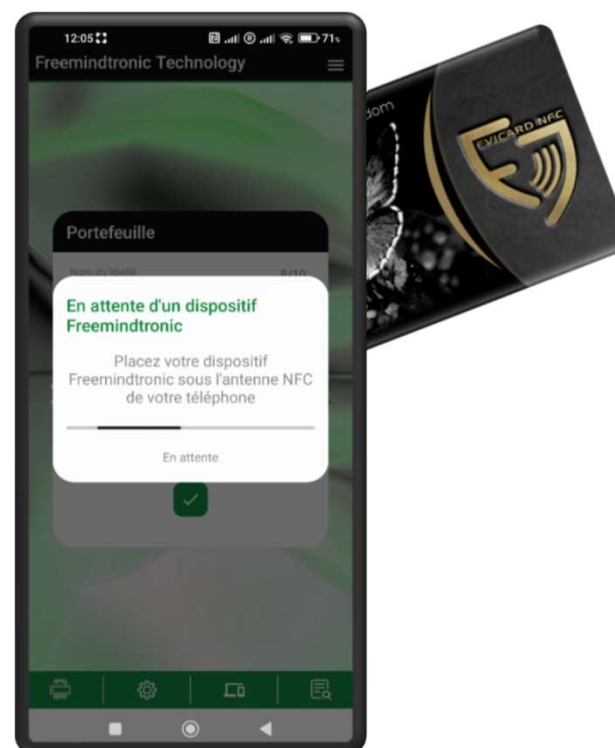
12:05

71

Freemindtronic Technology

Portefeuille

Nom du libellé

0/10

En attente d'un dispositif Freemindtronic

Placez votre dispositif Freemindtronic sous l'antenne NFC de votre téléphone

En attente

dom

EVICARD NFC